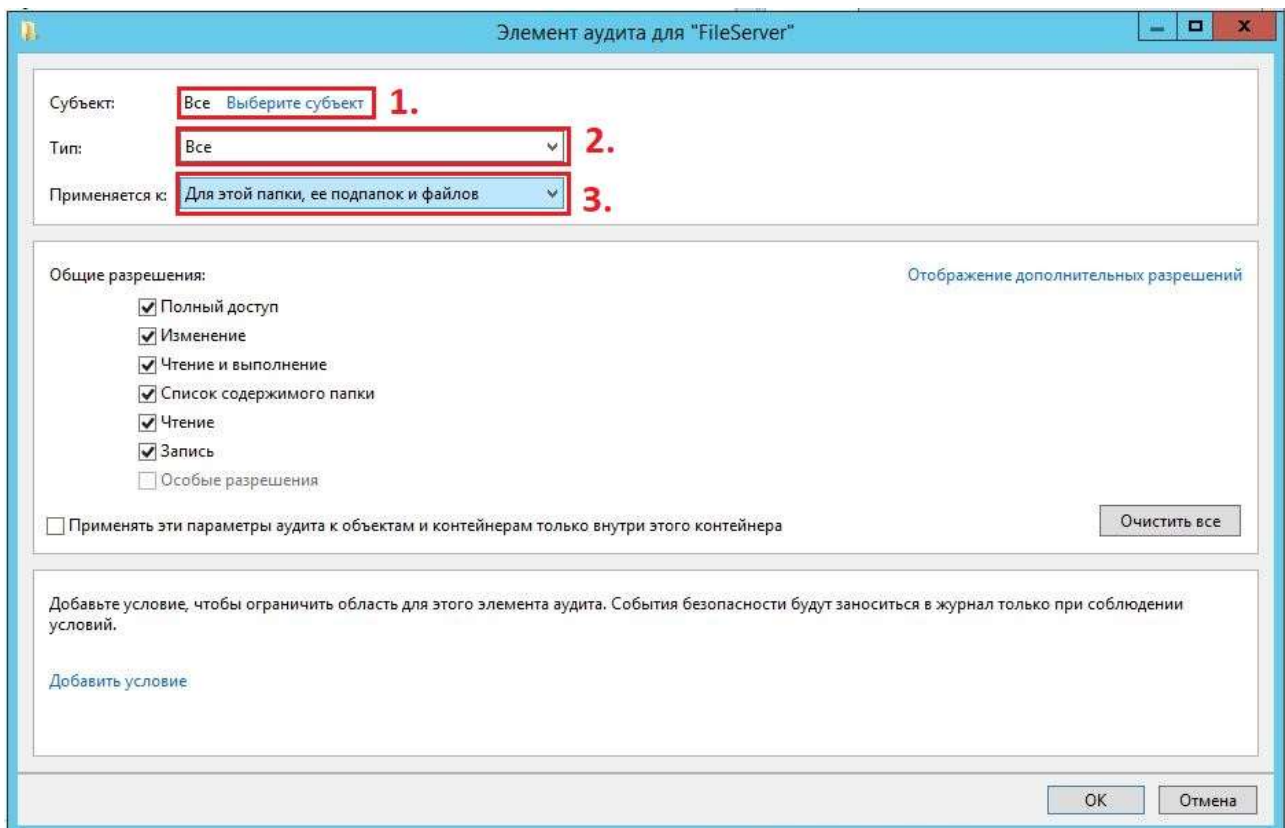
Элемент аудита для "FileServer"

Субъект: Все Выберите субъект 1.

Тип: Все 2.

Применяется к: Для этой папки, ее подпапок и файлов 3.

Общие разрешения:

Отображение дополнительных разрешений

Полный доступ
Изменение
Чтение и выполнение
Список содержимого папки
Чтение
Запись
Особые разрешения

Применять эти параметры аудита к объектам и контейнерам только внутри этого контейнера

Очистить все

Добавьте условие, чтобы ограничить область для этого элемента аудита. События безопасности будут заноситься в журнал только при соблюдении условий.

Добавить условие

OK Отмена